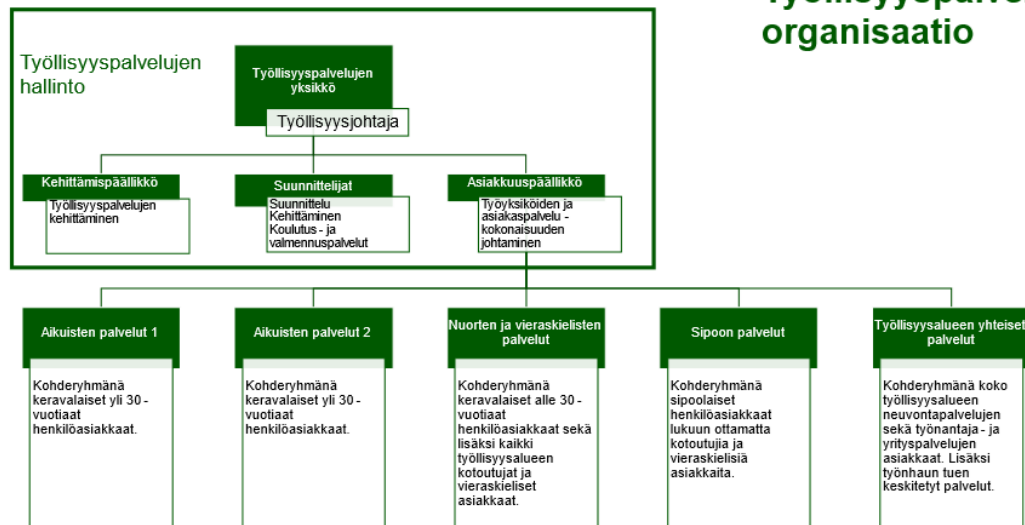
Työllisyyspalve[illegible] organisaatio

Työllisyyspalvelujen hallinto

Työllisyyspalvelujen yksikkö

Työllisyysjohtaja

Kehittämispäällikkö

Työllisyyspalvelujen kehittäminen

Suunnittelijat

Suunnittelu
Kehittäminen
Koulutus - ja valmennuspalvelut

Asiakkuuspäällikkö

Työyksiköiden ja asiakaspalvelu - kokonaisuuden johtaminen

Aikuisten palvelut 1

Kohderyhmänä keravalaiset yli 30 - vuotiaat henkilöasiakkaat.

Aikuisten palvelut 2

Kohderyhmänä keravalaiset yli 30 - vuotiaat henkilöasiakkaat.

Nuorten ja vieraskielisten palvelut

Kohderyhmänä keravalaiset alle 30 - vuotiaat henkilöasiakkaat sekä lisäksi kaikki työllisyysalueen kotoutujat ja vieraskieliset asiakkaat.

Sipoon palvelut

Kohderyhmänä sipoolaiset henkilöasiakkaat lukuun ottamatta kotoutujia ja vieraskielisiä asiakkaita.

Työllisyysalueen yhteiset palvelut

Kohderyhmänä koko työllisyysalueen neuvontapalvelujen sekä työnantaja - ja yrityspalvelujen asiakkaat. Lisäksi työnhaun tuen keskitetyt palvelut.